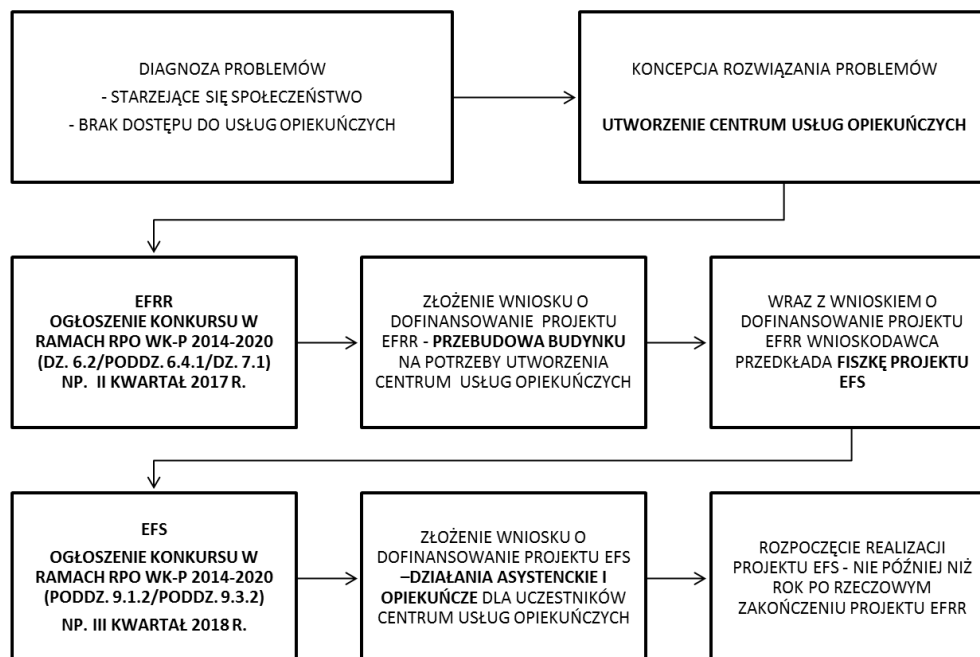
DIAGNOZA PROBLEMÓW
- STARZEJĄCE SIĘ SPOŁECZEŃSTWO
- BRAK DOSTĘPU DO USŁUG OPIEKUŃCZYCH

KONCEPCJA ROZWIĄZANIA PROBLEMÓW

UTWORZENIE CENTRUM USŁUG OPIEKUŃCZYCH

EFRR
OGŁOSZENIE KONKURSU W RAMACH RPO WK-P 2014-2020 (DZ. 6.2/PODDZ. 6.4.1/DZ. 7.1) NP. II KWARTAŁ 2017 R.

ZŁOŻENIE WNIOSKU O DOFINANSOWANIE PROJEKTU EFRR - PRZEBUDOWA BUDYNKU NA POTRZEBY UTWORZENIA CENTRUM USŁUG OPIEKUŃCZYCH

WRAZ Z WNIOSKIEM O DOFINANSOWANIE PROJEKTU EFRR WNIOSKODAWCA PRZEDKŁADA FISZKĘ PROJEKTU EFS

EFS
OGŁOSZENIE KONKURSU W RAMACH RPO WK-P 2014-2020 (PODDZ. 9.1.2/PODDZ. 9.3.2)
NP. III KWARTAŁ 2018 R.

ZŁOŻENIE WNIOSKU O DOFINANSOWANIE PROJEKTU EFS –DZIAŁANIA ASYSTENCKIE I OPIEKUŃCZE DLA UCZESTNIKÓW CENTRUM USŁUG OPIEKUŃCZYCH

ROZPOCZĘCIE REALIZACJI PROJEKTU EFS - NIE PÓŹNIEJ NIŻ ROK PO RZECZOWYM ZAKOŃCZENIU PROJEKTU EFRR